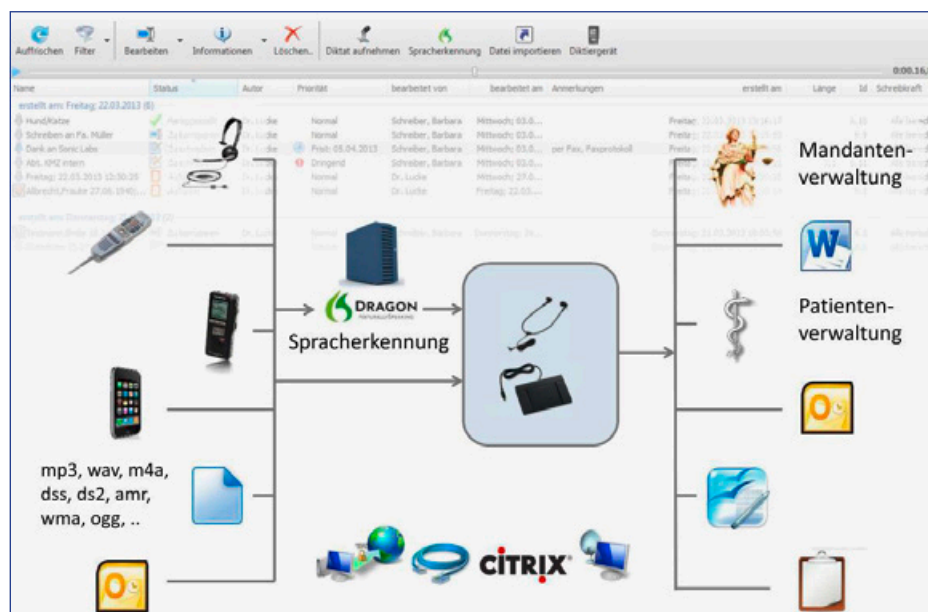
Aufrischen Filter Bearbeiten Informationen Löschen Diktat aufnehmen Spracherkennung Datei importieren Diktiergerät

0:00:16

Name Status Autor Priorität bearbeitet von bearbeitet am Anmerkungen erstellt am Länge Id Schreibkraft

erstellt am: Freitag, 22.03.2013 (6)

Hund/Katze
Schreiben an Fa. Müller
Dank an Sonic Labs
Abt. KMZ intern
Freitag, 22.03.2013 13:30:35
Albrecht,Frauke 27.06.1940

Normal
Normal
Prüf: 05.04.2013
Dringend
Normal
Normal

Schreiber, Barbara
Schreiber, Barbara
Schreiber, Barbara
Schreiber, Barbara
Dr. Lucke
Dr. Lucke

per Fax, Fassprotokoll

Mandanten-verwaltung

Patienten-verwaltung

DRAGON

Spracherkennung

mp3, wav, m4a, dss, ds2, amr, wma, ogg, ..

CITRIX